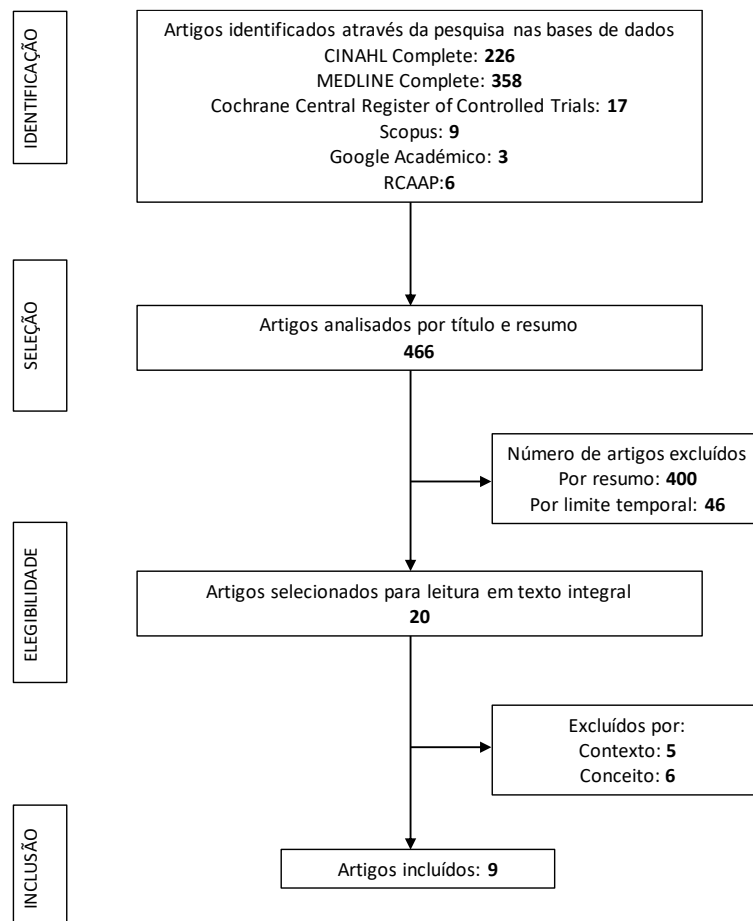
IDENTIFICAÇÃO

Artigos identificados através da pesquisa nas bases de dados
CINAHL Complete: 226
MEDLINE Complete: 358
Cochrane Central Register of Controlled Trials: 17
Scopus: 9
Google Académico: 3
RCAAP:6

SELEÇÃO

Artigos analisados por título e resumo
466

Número de artigos excluídos
Por resumo: 400
Por limite temporal: 46

ELEGIBILIDADE

Artigos selecionados para leitura em texto integral
20

Excluídos por:
Contexto: 5
Conceito: 6

INCLUSÃO

Artigos incluídos: 9